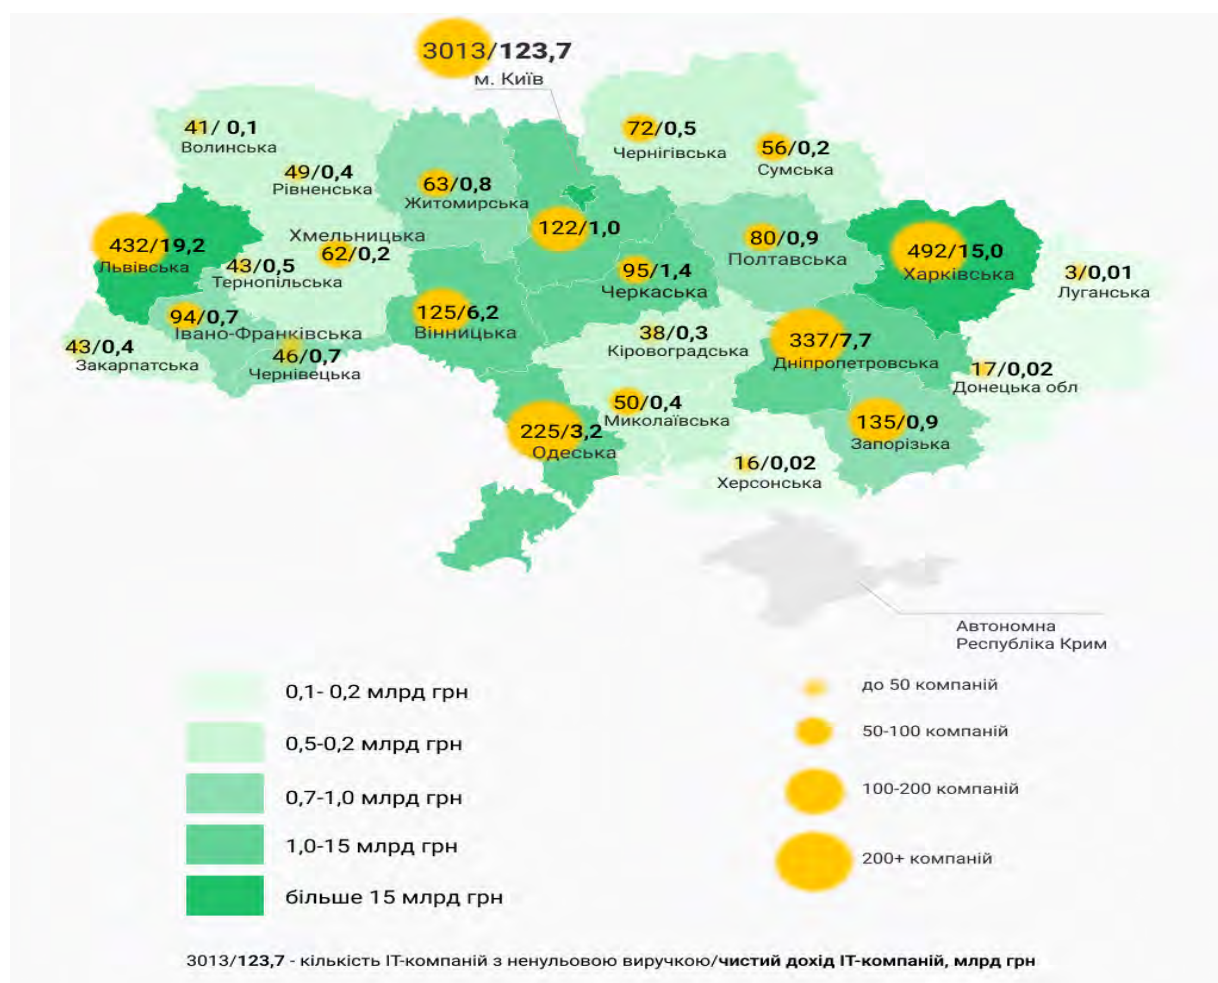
3013/123,7
м. Київ

41/ 0,1
Волинська

49/0,4
Рівненська

63/0,8
Житомирська

72/0,5
Чернігівська

56/0,2
Сумська

432/19,2
Львівська

Хмельницька
62/0,2

122/1,0

80/0,9
Полтавська

492/15,0
Харківська

3/0,01
Луганська

43/0,5
Тернопільська

95/1,4
Черкаська

94/0,7
Івано-Франківська

125/6,2
Вінницька

38/0,3
Кіровоградська

337/7,7
Дніпропетровська

43/0,4
Закарпатська

46/0,7
Чернівецька

17/0,02
Донецька обл

50/0,4
Миколаївська

225/3,2
Одеська

135/0,9
Запорізька

16/0,02
Херсонська

Автономна
Республіка Крим

0,1- 0,2 млрд грн
0,5-0,2 млрд грн
0,7-1,0 млрд грн
1,0-15 млрд грн
більше 15 млрд грн

до 50 компаній
50-100 компаній
100-200 компаній
200+ компаній

3013/123,7 - кількість IT-компаній з ненульовою виручкою/чистий дохід IT-компаній, млрд грн